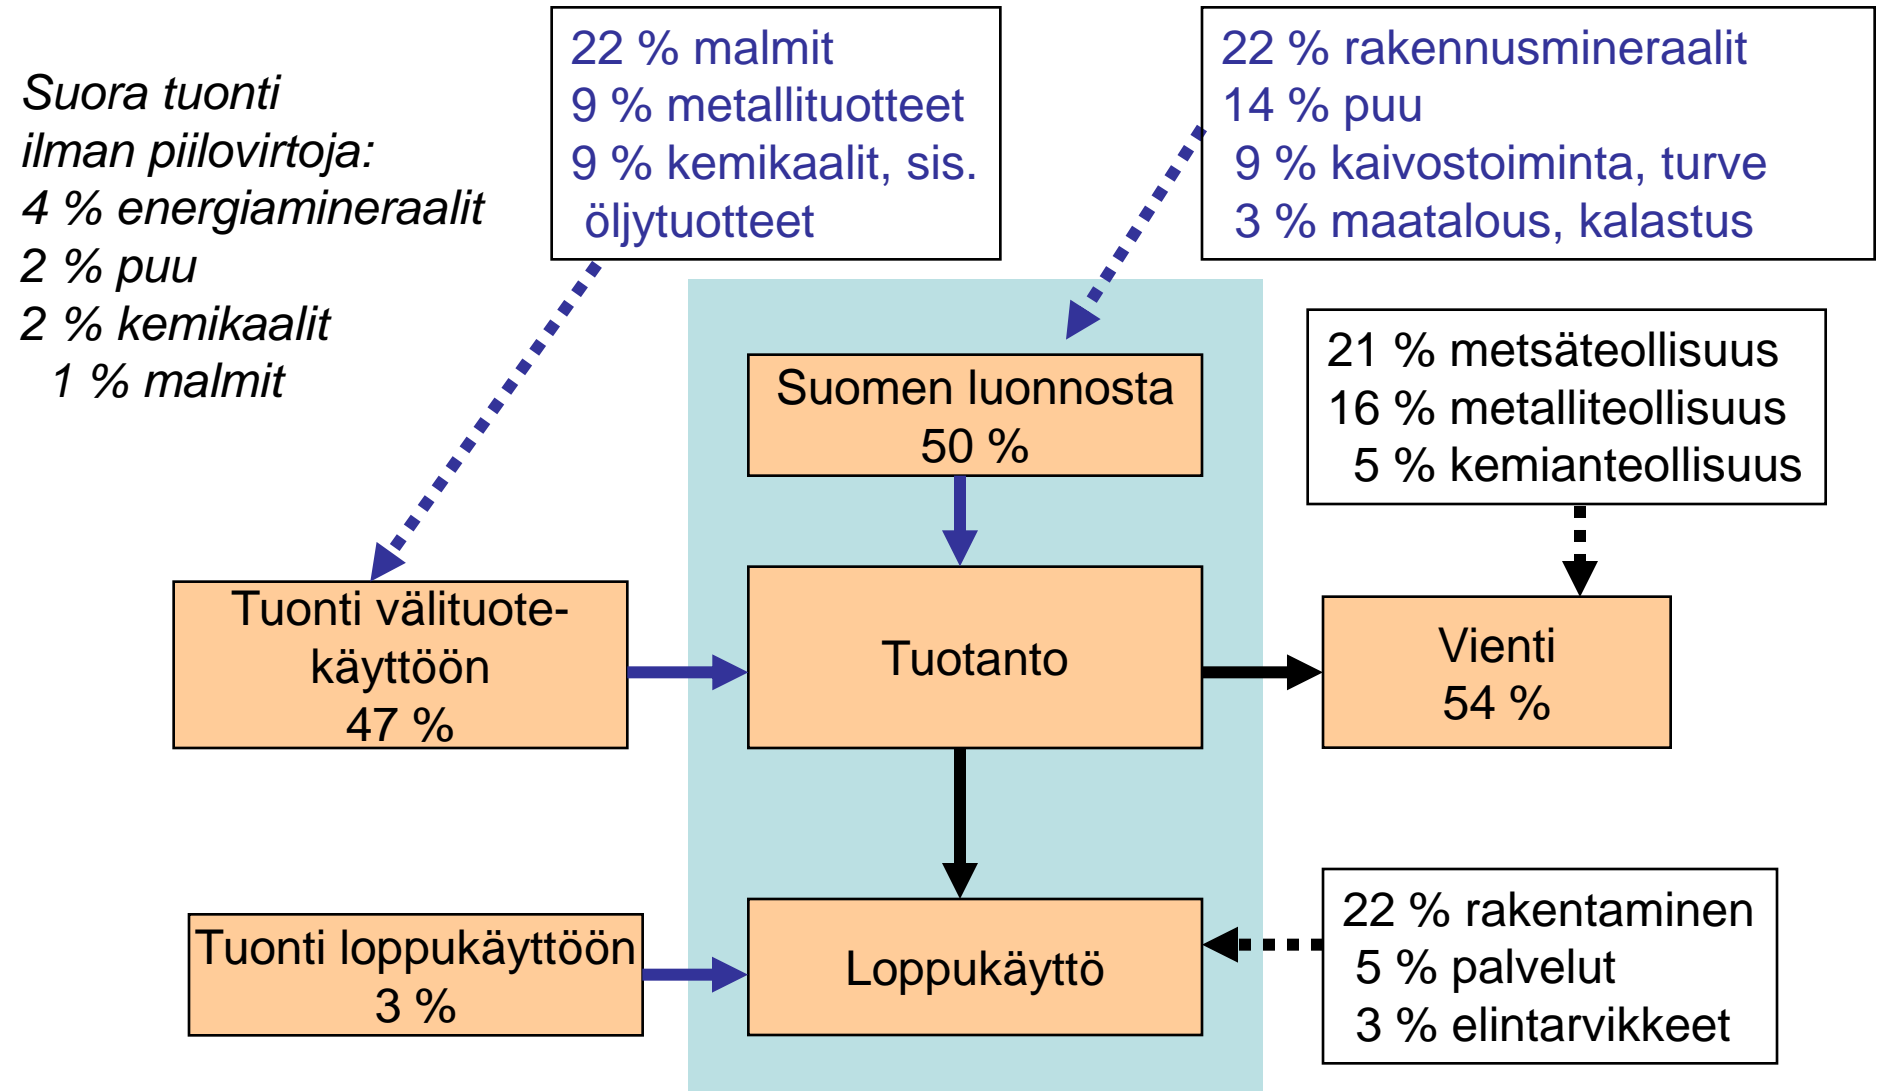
Suora tuonti ilman piilovirtoja:
4 % energiamineraalit
2 % puu
2 % kemikaalit
1 % malmit

22 % malmit
9 % metallituotteet
9 % kemikaalit, sis. öljytuotteet

22 % rakennusmineraalit
14 % puu
9 % kaivostoiminta, turve
3 % maatalous, kalastus

Suomen luonnosta
50 %

21 % metsäteollisuus
16 % metalliteollisuus
5 % kemianteollisuus

Tuonti välituotekäyttöön
47 %

Tuotanto

Vienti
54 %

Tuonti loppukäyttöön
3 %

Loppukäyttö

22 % rakentaminen
5 % palvelut
3 % elintarvikkeet